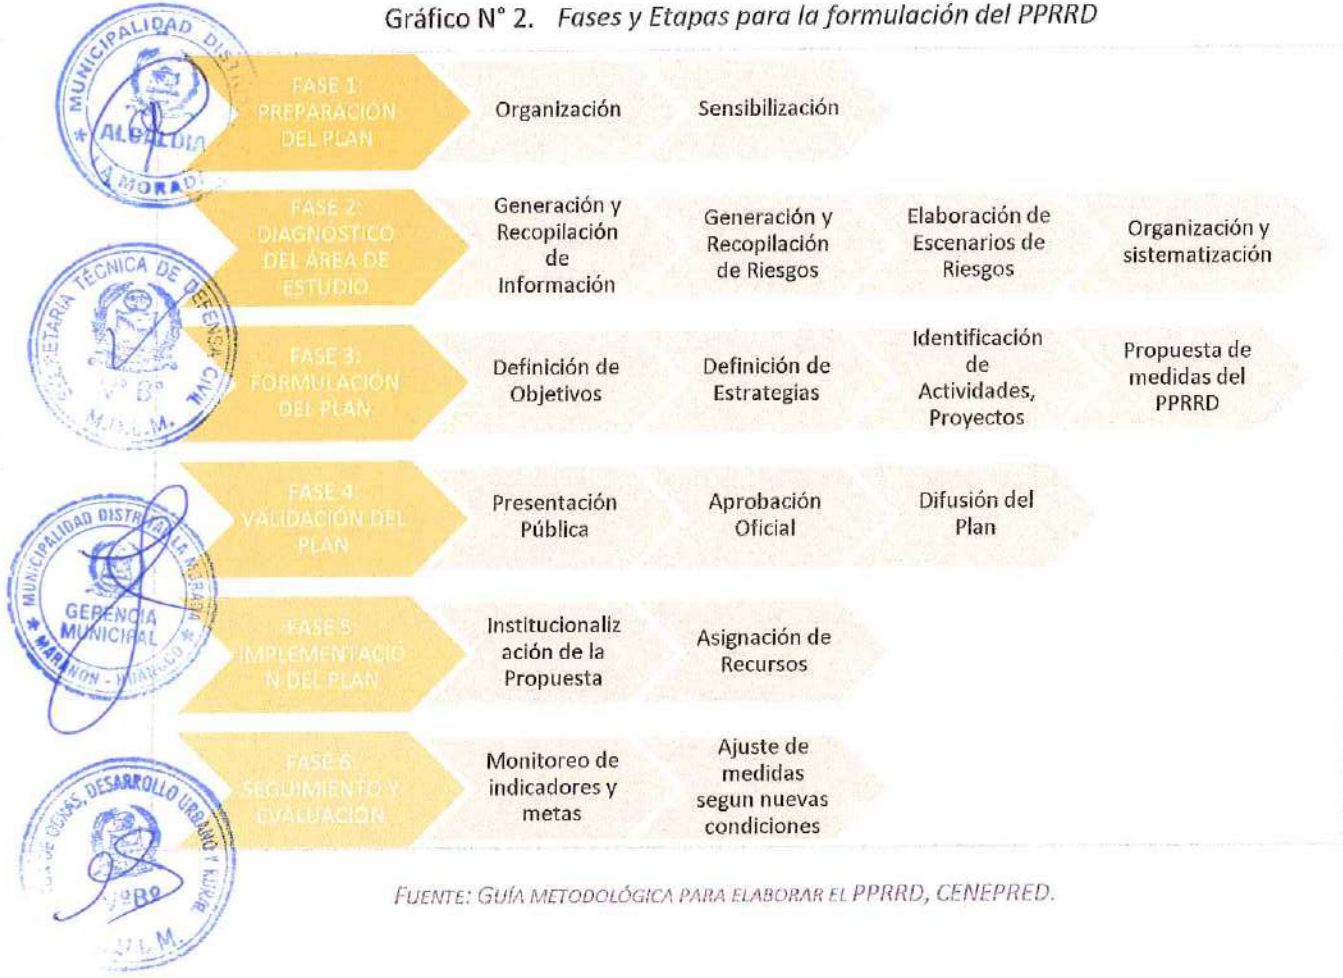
Gráfico N° 2. Fases y Etapas para la formulación del PPRRD

MUNICIPALIDAD DISTRITAL
ALCALDIA
LA MORADA

FASE 1: PREPARACIÓN DEL PLAN

Organización

Sensibilización

FASE 2: DIAGNOSTICO DEL ÁREA DE ESTUDIO

Generación y Recopilación de Información

Generación y Recopilación de Riesgos

Elaboración de Escenarios de Riesgos

Organización y sistematización

SECRETARIA TÉCNICA DE DEFENSA CIVIL
V° B°
M.D.L.M.

FASE 3: FORMULACIÓN DEL PLAN

Definición de Objetivos

Definición de Estrategias

Identificación de Actividades, Proyectos

Propuesta de medidas del PPRRD

MUNICIPALIDAD DISTRITAL LA MORADA
GERENCIA MUNICIPAL
MARAÑON - HUANUCO

FASE 4: VALIDACIÓN DEL PLAN

Presentación Pública

Aprobación Oficial

Difusión del Plan

FASE 5: IMPLEMENTACIÓN DEL PLAN

Institucionalización de la Propuesta

Asignación de Recursos

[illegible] DE OBRAS, DESARROLLO URBANO Y RURAL
V°B°
M.D.L.M.

FASE 6: SEGUIMIENTO Y EVALUACIÓN

Monitoreo de indicadores y metas

Ajuste de medidas segun nuevas condiciones

FUENTE: GUÍA METODOLÓGICA PARA ELABORAR EL PPRRD, CENEPRED.